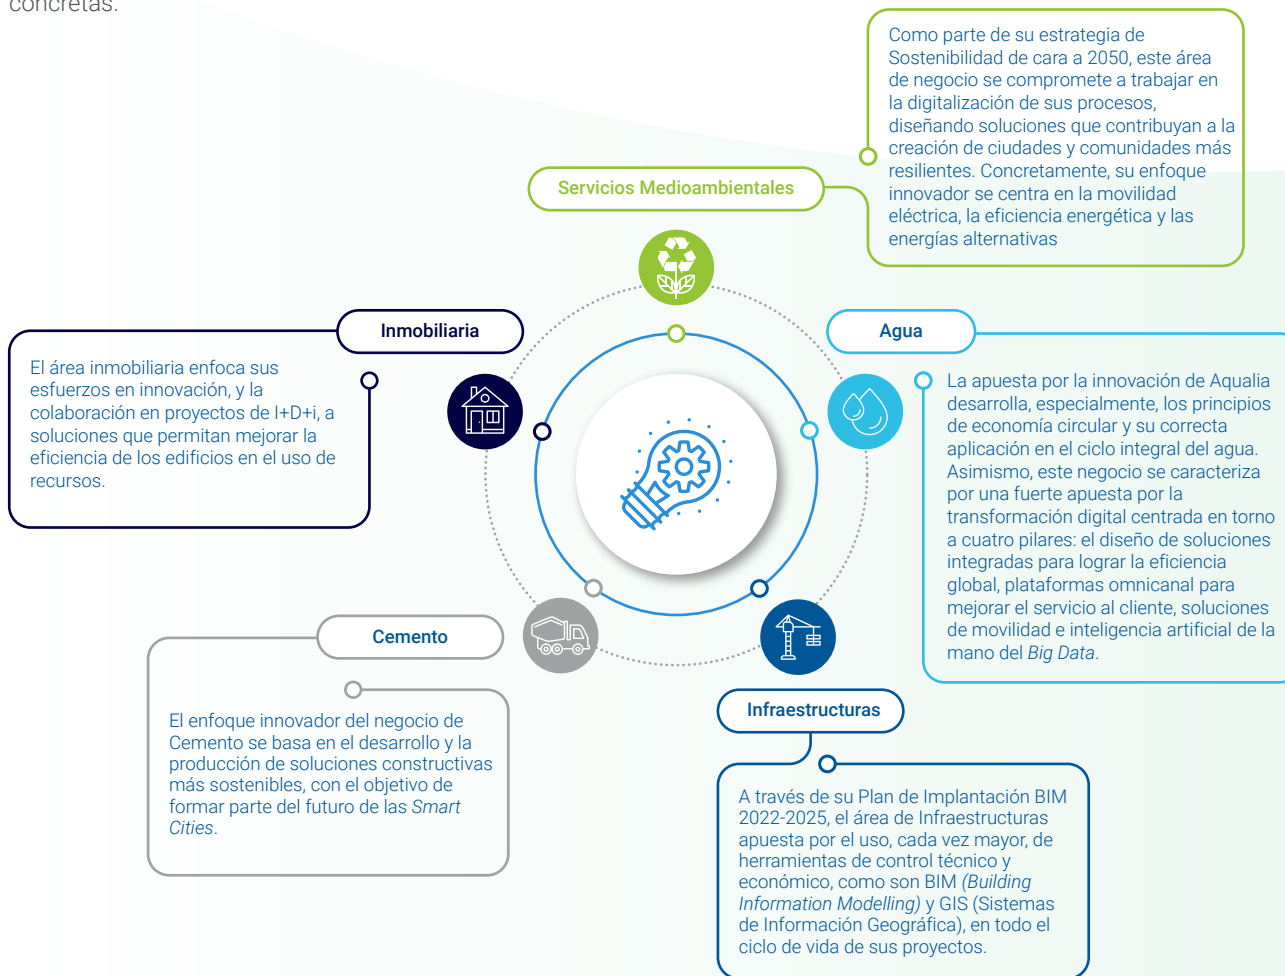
concretas.

Servicios Medioambientales

Como parte de su estrategia de Sostenibilidad de cara a 2050, este área de negocio se compromete a trabajar en la digitalización de sus procesos, diseñando soluciones que contribuyan a la creación de ciudades y comunidades más resilientes. Concretamente, su enfoque innovador se centra en la movilidad eléctrica, la eficiencia energética y las energías alternativas

Inmobiliaria

El área inmobiliaria enfoca sus esfuerzos en innovación, y la colaboración en proyectos de I+D+i, a soluciones que permitan mejorar la eficiencia de los edificios en el uso de recursos.

Agua

La apuesta por la innovación de Aqualia desarrolla, especialmente, los principios de economía circular y su correcta aplicación en el ciclo integral del agua. Asimismo, este negocio se caracteriza por una fuerte apuesta por la transformación digital centrada en torno a cuatro pilares: el diseño de soluciones integradas para lograr la eficiencia global, plataformas omnicanal para mejorar el servicio al cliente, soluciones de movilidad e inteligencia artificial de la mano del Big Data.

Cemento

El enfoque innovador del negocio de Cemento se basa en el desarrollo y la producción de soluciones constructivas más sostenibles, con el objetivo de formar parte del futuro de las Smart Cities.

Infraestructuras

A través de su Plan de Implantación BIM 2022-2025, el área de Infraestructuras apuesta por el uso, cada vez mayor, de herramientas de control técnico y económico, como son BIM (Building Information Modelling) y GIS (Sistemas de Información Geográfica), en todo el ciclo de vida de sus proyectos.